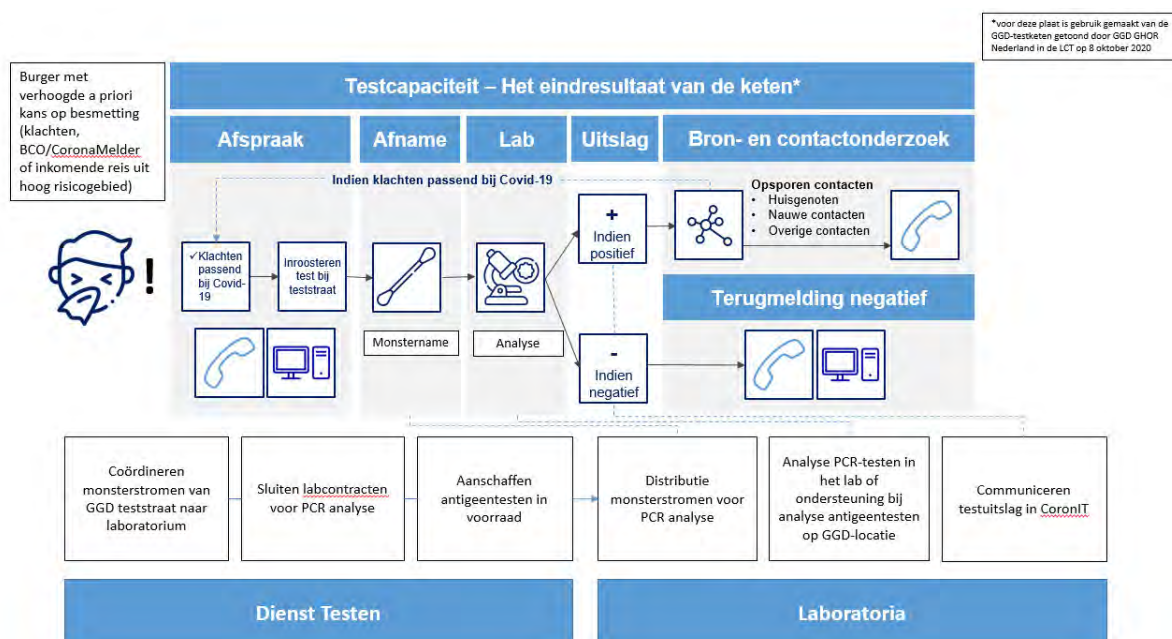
*voor deze plaat is gebruik gemaakt van de GGD-testketen getoond door GGD GHOR Nederland in de LCT op 8 oktober 2020

Burger met verhoogde a priori kans op besmetting (klachten, BCO/CoronaMelder of inkomende reis uit hoog risicogebied)

Testcapaciteit – Het eindresultaat van de keten*

Afspraak

Afname

Lab

Uitslag

Bron- en contactonderzoek

Indien klachten passend bij Covid-19

✓Klachten passend bij Covid-19

Inroosteren test bij teststraat

Monstername

Analyse

+ Indien positief

- Indien negatief

Opsporen contacten
• Huisgenoten
• Nauwe contacten
• Overige contacten

Terugmelding negatief

Coördineren monsterstromen van GGD teststraat naar laboratorium

Sluiten labcontracten voor PCR analyse

Aanschaffen antigeentesten in voorraad

Distributie monsterstromen voor PCR analyse

Analyse PCR-testen in het lab of ondersteuning bij analyse antigeentesten op GGD-locatie

Communiceren testuitslag in CoronIT

Dienst Testen

Laboratoria